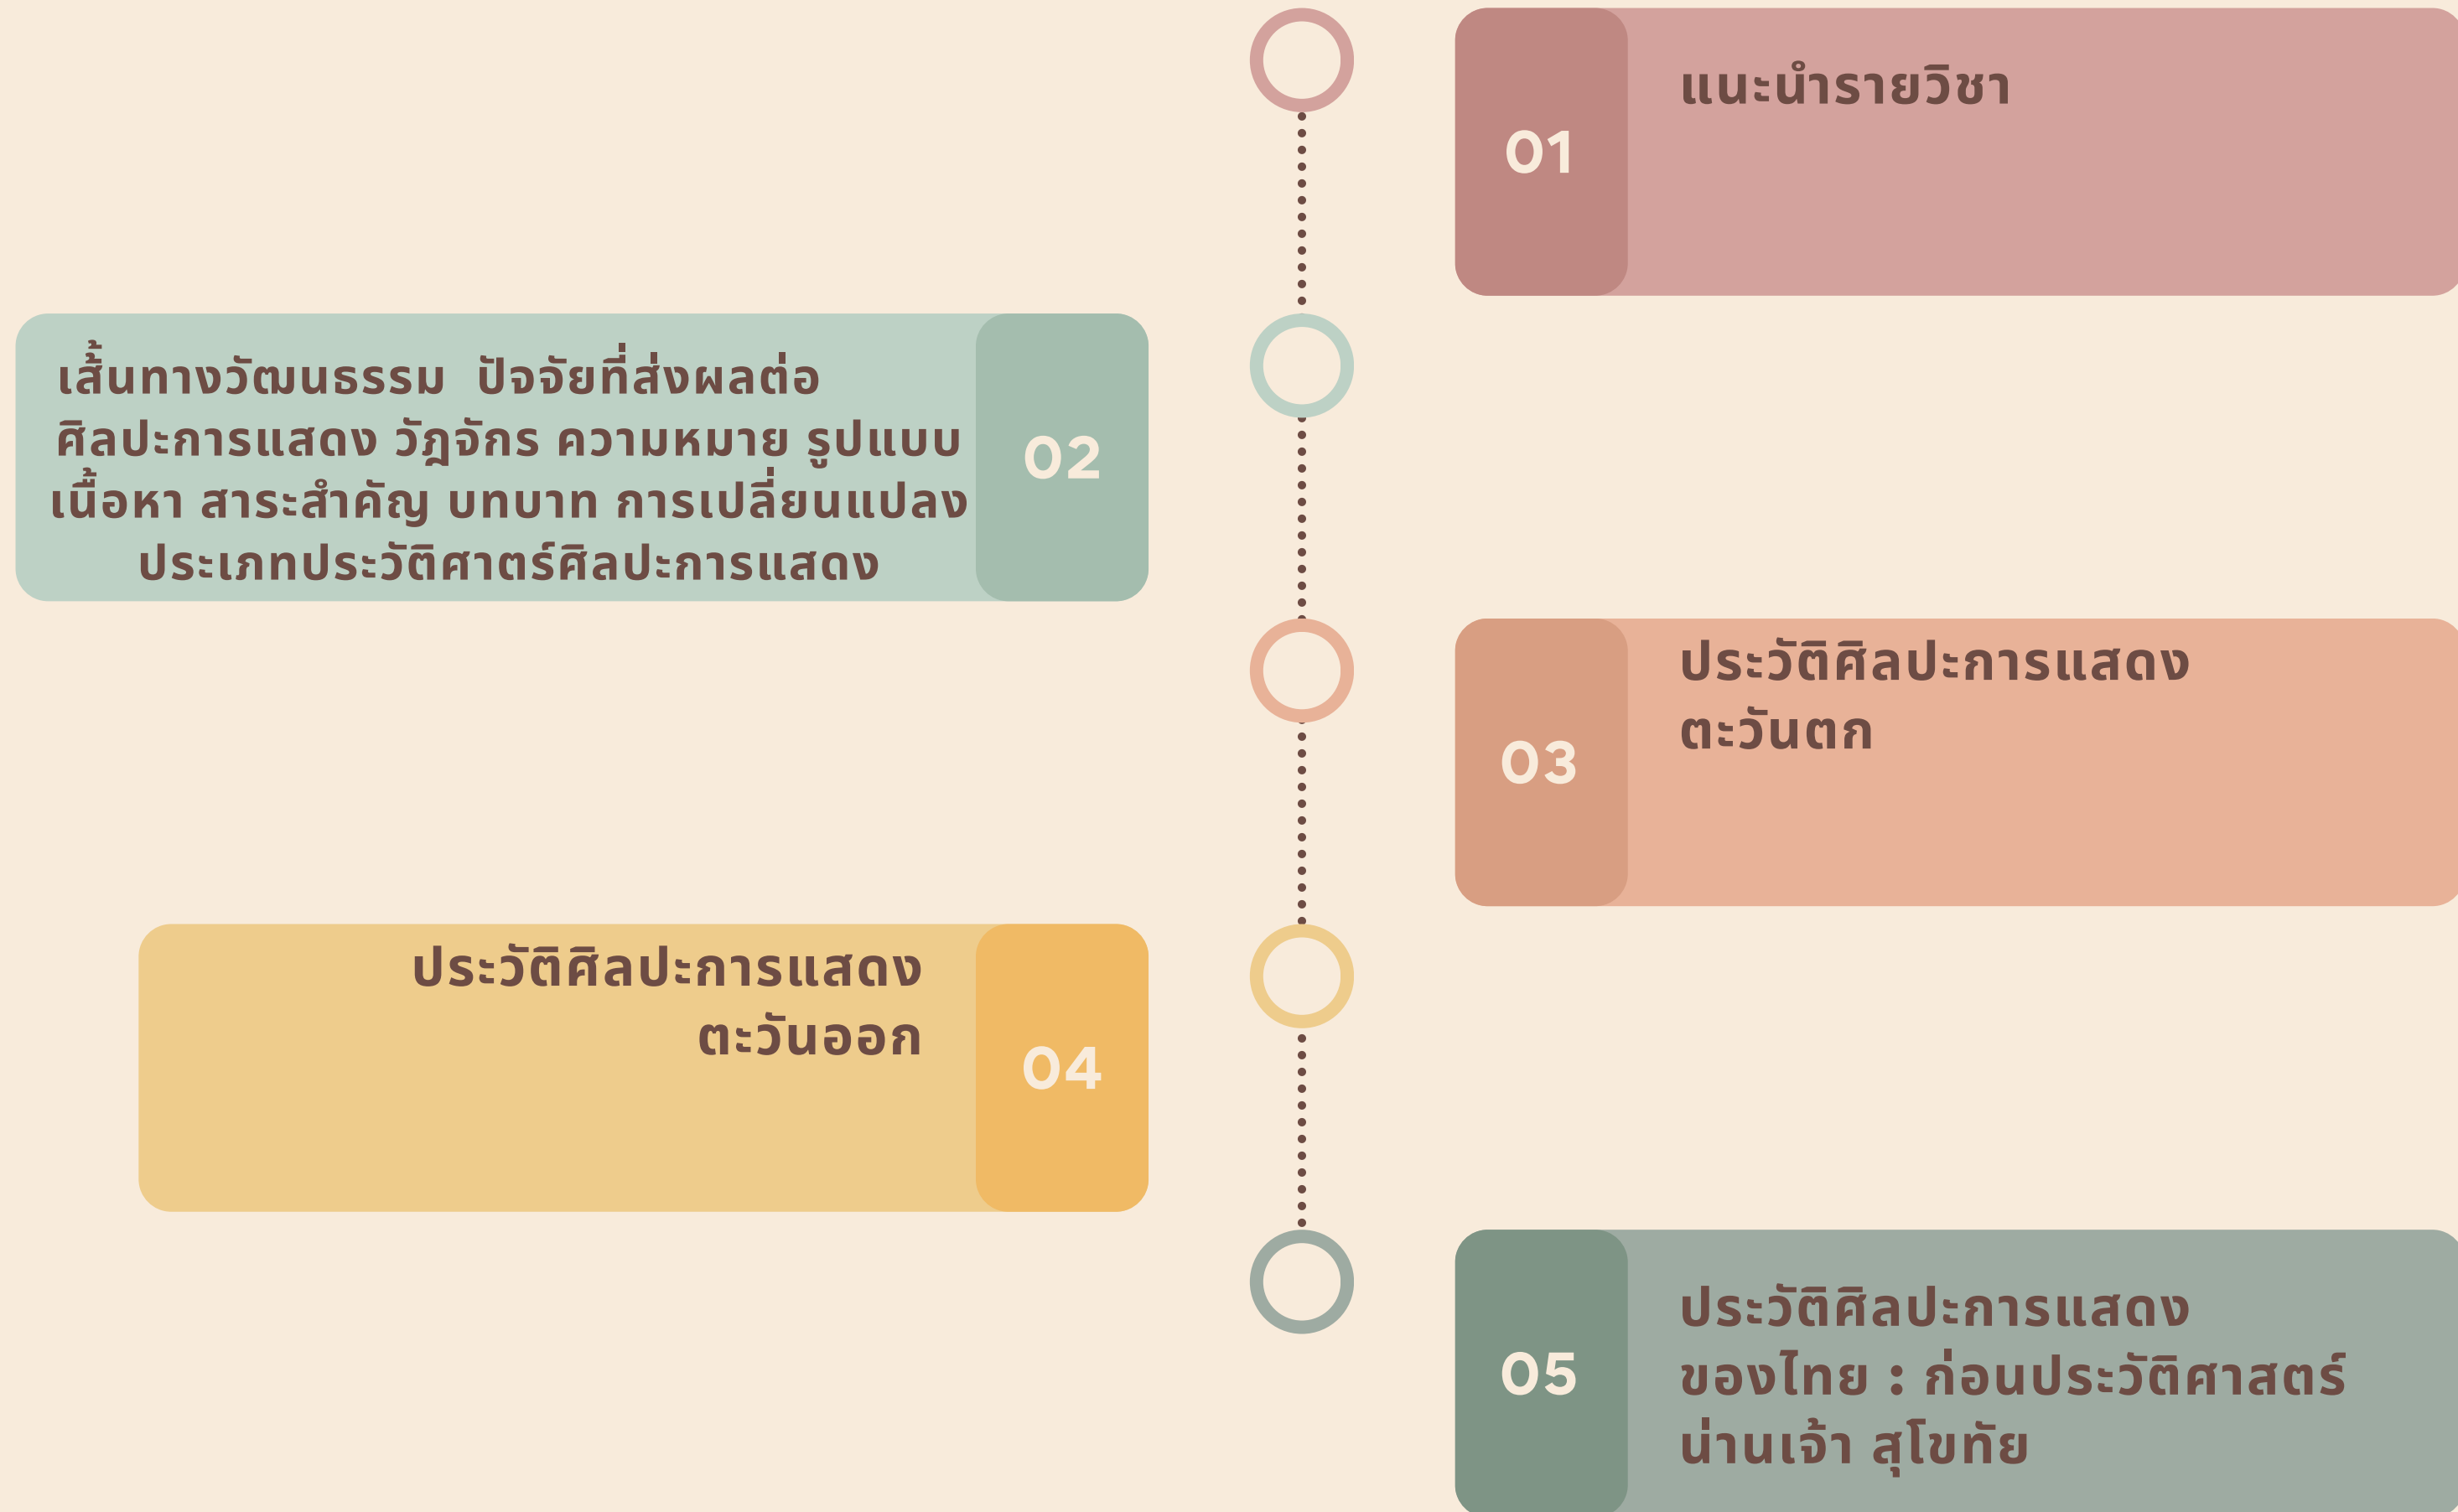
01

แนะนำรายวิชา

เส้นทางวัฒนธรรม ปัจจัยที่ส่งผลต่อ ศิลปะการแสดง วัฎจักร ความหมาย รูปแบบ เนื้อหา สาระสำคัญ บทบาท การเปลี่ยนแปลง ประเภทประวัติศาตร์ศิลปะการแสดง

02

03

ประวัติศิลปะการแสดง ตะวันตก

ประวัติศิลปะการแสดง ตะวันออก

04

05

ประวัติศิลปะการแสดง ของไทย : ก่อนประวัติศาสตร์ น่านเจ้า สุโขทัย